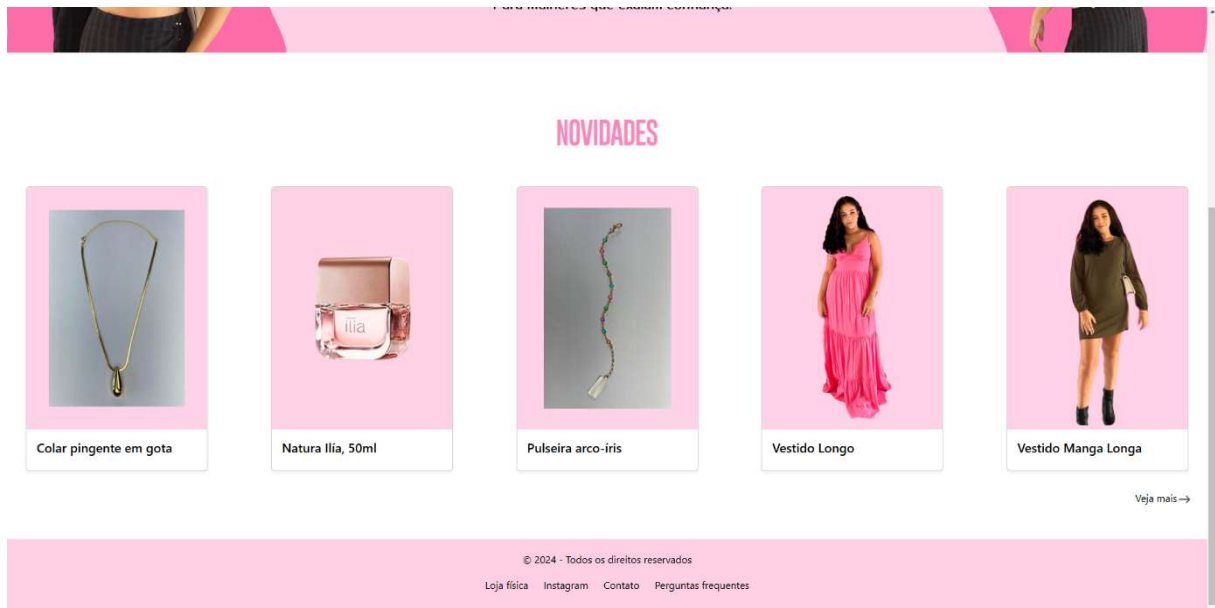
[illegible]

NOVIDADES

ilia

Colar pingente em gota

Natura Ilía, 50ml

Pulseira arco-íris

Vestido Longo

Vestido Manga Longa

Veja mais →

© 2024 - Todos os direitos reservados

Loja física Instagram Contato Perguntas frequentes